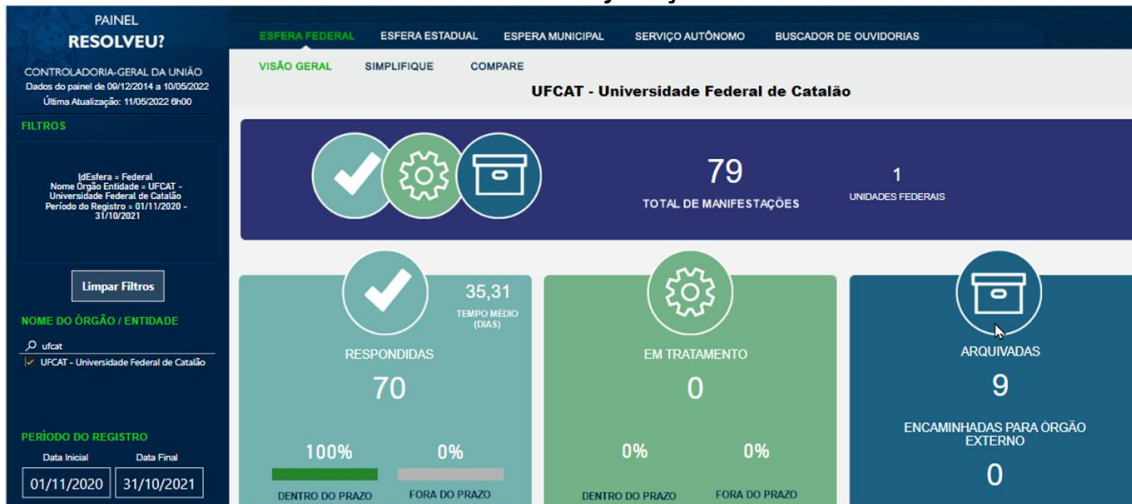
PAINEL
RESOLVEU?

CONTROLADORIA-GERAL DA UNIÃO
Dados do painel de 09/12/2014 a 10/05/2022
Última Atualização: 11/05/2022 6h00

FILTROS

IdEsfera = Federal
Nome Órgão Entidade = UFCAT - Universidade Federal de Catalão
Período do Registro = 01/11/2020 - 31/10/2021

Limpar Filtros

NOME DO ÓRGÃO / ENTIDADE

ufcat

UFCAT - Universidade Federal de Catalão

PERÍODO DO REGISTRO

Data Inicial | Data Final

01/11/2020 | 31/10/2021

ESFERA FEDERAL | ESFERA ESTADUAL | ESPERA MUNICIPAL | SERVIÇO AUTÔNOMO | BUSCADOR DE OUVIDORIAS

VISÃO GERAL | SIMPLIFIQUE | COMPARE

UFCAT - Universidade Federal de Catalão

79
TOTAL DE MANIFESTAÇÕES

1
UNIDADES FEDERAIS

35,31
TEMPO MÉDIO (DIAS)

RESPONDIDAS
70

100% | 0%
DENTRO DO PRAZO | FORA DO PRAZO

EM TRATAMENTO
0

0% | 0%
DENTRO DO PRAZO | FORA DO PRAZO

ARQUIVADAS
9

ENCAMINHADAS PARA ÓRGÃO EXTERNO
0